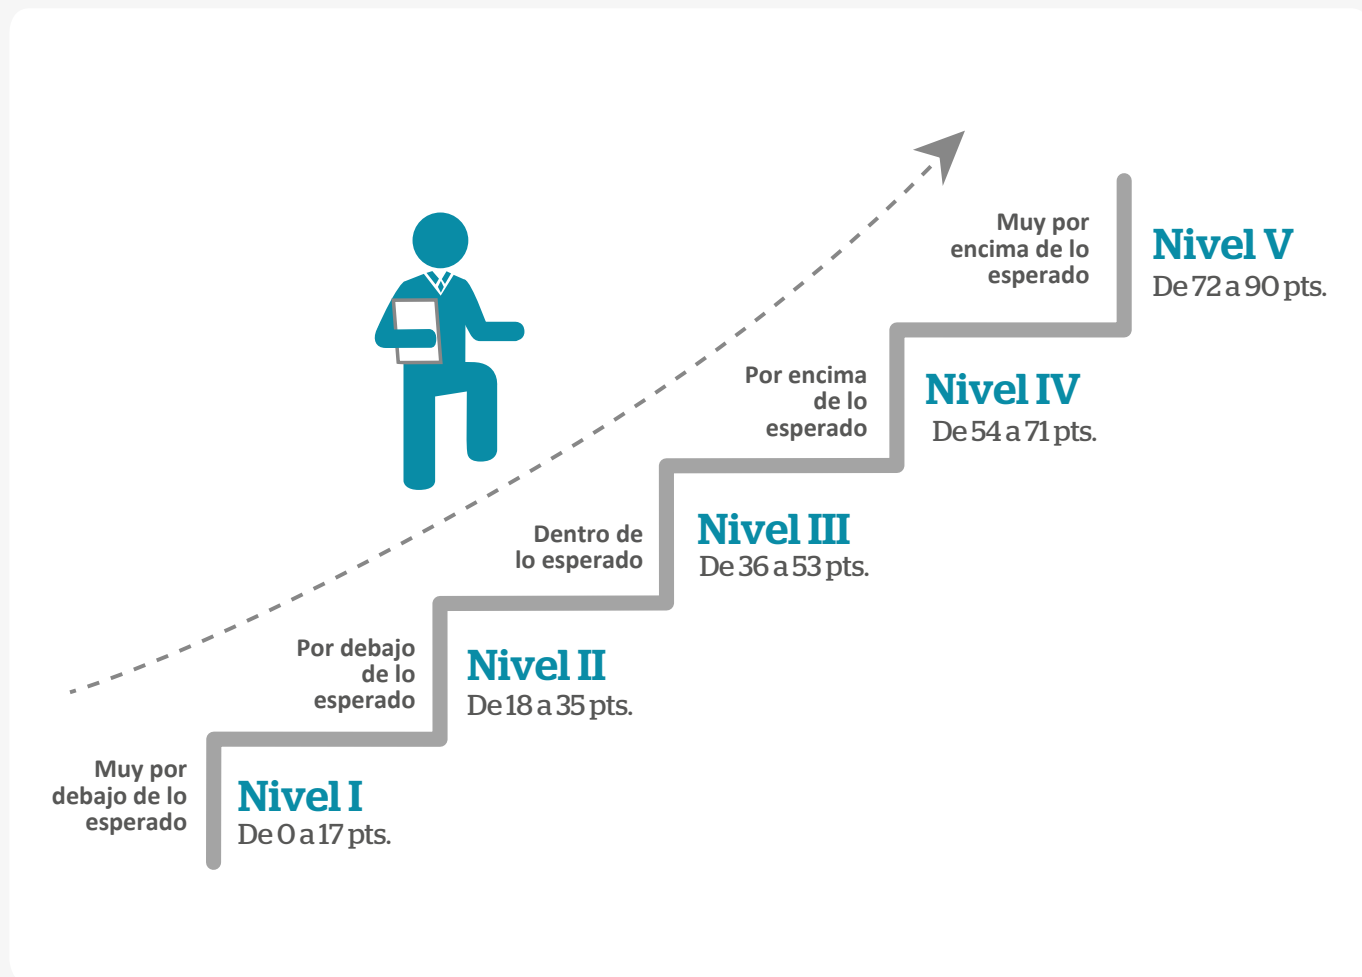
Muy por encima de lo esperado
Nivel V
De 72 a 90 pts.

Por encima de lo esperado
Nivel IV
De 54 a 71 pts.

Dentro de lo esperado
Nivel III
De 36 a 53 pts.

Por debajo de lo esperado
Nivel II
De 18 a 35 pts.

Muy por debajo de lo esperado
Nivel I
De 0 a 17 pts.